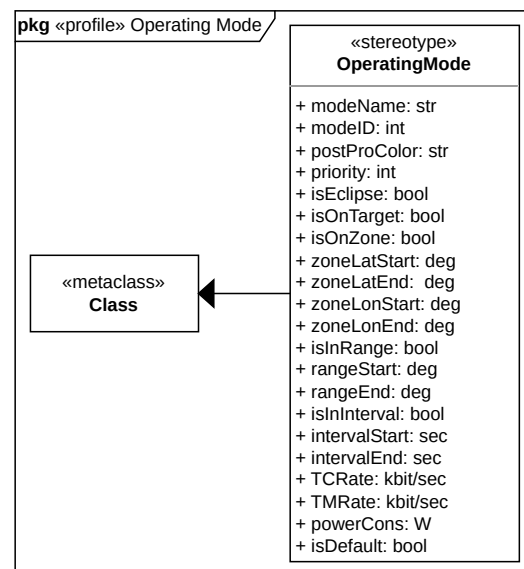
**pkg** «profile» Operating Mode

«stereotype»
**OperatingMode**

+ modeName: str
+ modeID: int
+ postProColor: str
+ priority: int
+ isEclipse: bool
+ isOnTarget: bool
+ isOnZone: bool
+ zoneLatStart: deg
+ zoneLatEnd: deg
+ zoneLonStart: deg
+ zoneLonEnd: deg
+ isInRange: bool
+ rangeStart: deg
+ rangeEnd: deg
+ isInInterval: bool
+ intervalStart: sec
+ intervalEnd: sec
+ TCRate: kbit/sec
+ TMRate: kbit/sec
+ powerCons: W
+ isDefault: bool

«metaclass»
**Class**